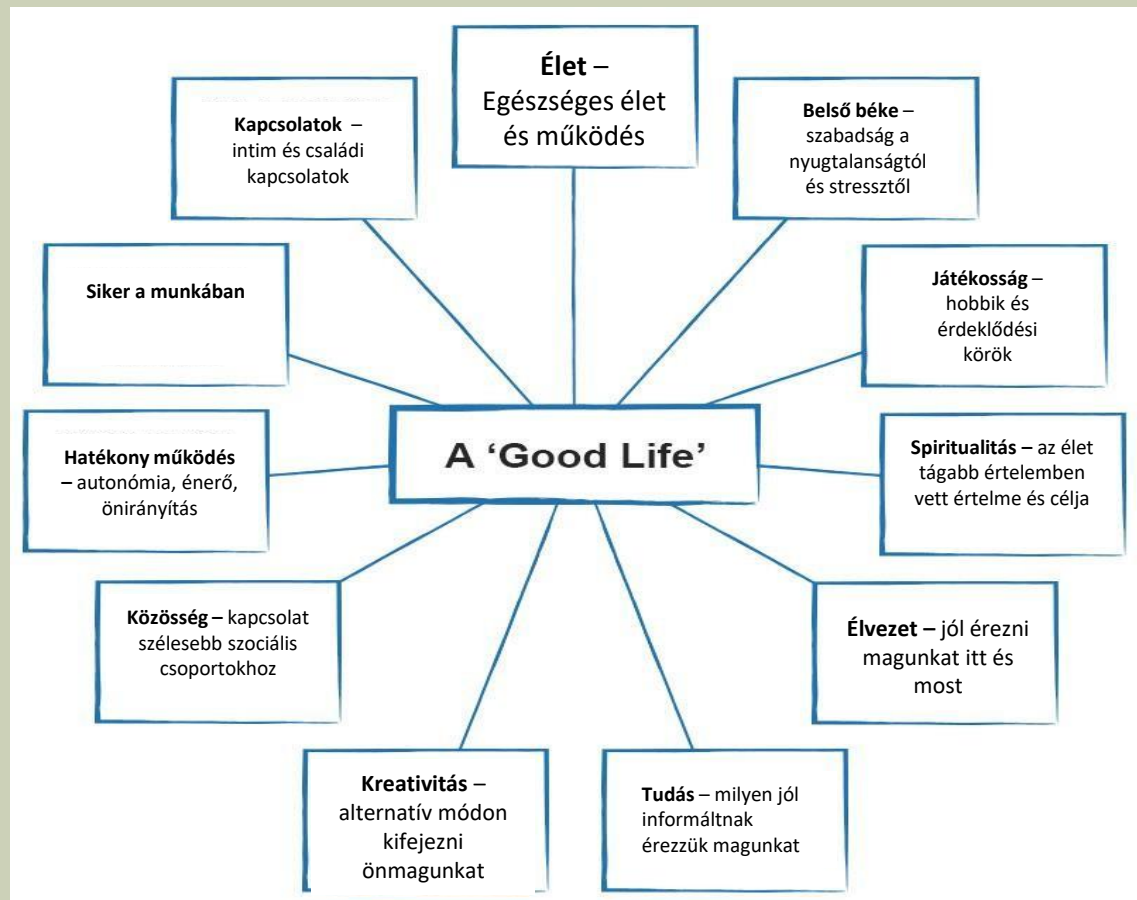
A 'Good Life'

Élet – Egészséges élet és működés

Kapcsolatok – intim és családi kapcsolatok

Belső béke – szabadság a nyugtalanságtól és stressztől

Siker a munkában

Játékosság – hobbik és érdeklődési körök

Hatékony működés – autonómia, énerő, önirányítás

Spiritualitás – az élet tágabb értelemben vett értelme és célja

Közösség – kapcsolat szélesebb szociális csoportokhoz

Élvezet – jól érezni magunkat itt és most

Kreativitás – alternatív módon kifejezni önmagunkat

Tudás – milyen jól informáltnak érezzük magunkat